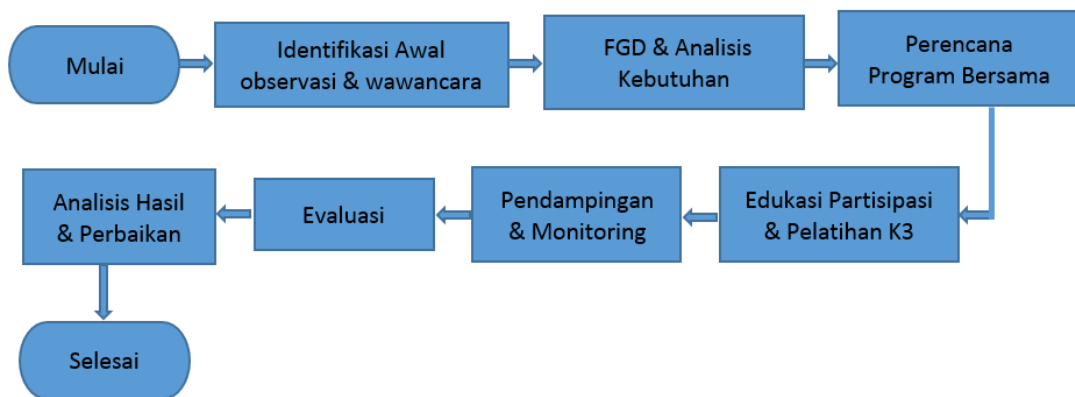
Mulai

Identifikasi Awal observasi & wawancara

FGD & Analisis Kebutuhan

Perencana Program Bersama

Edukasi Partisipasi & Pelatihan K3

Pendampingan & Monitoring

Evaluasi

Analisis Hasil & Perbaikan

Selesai